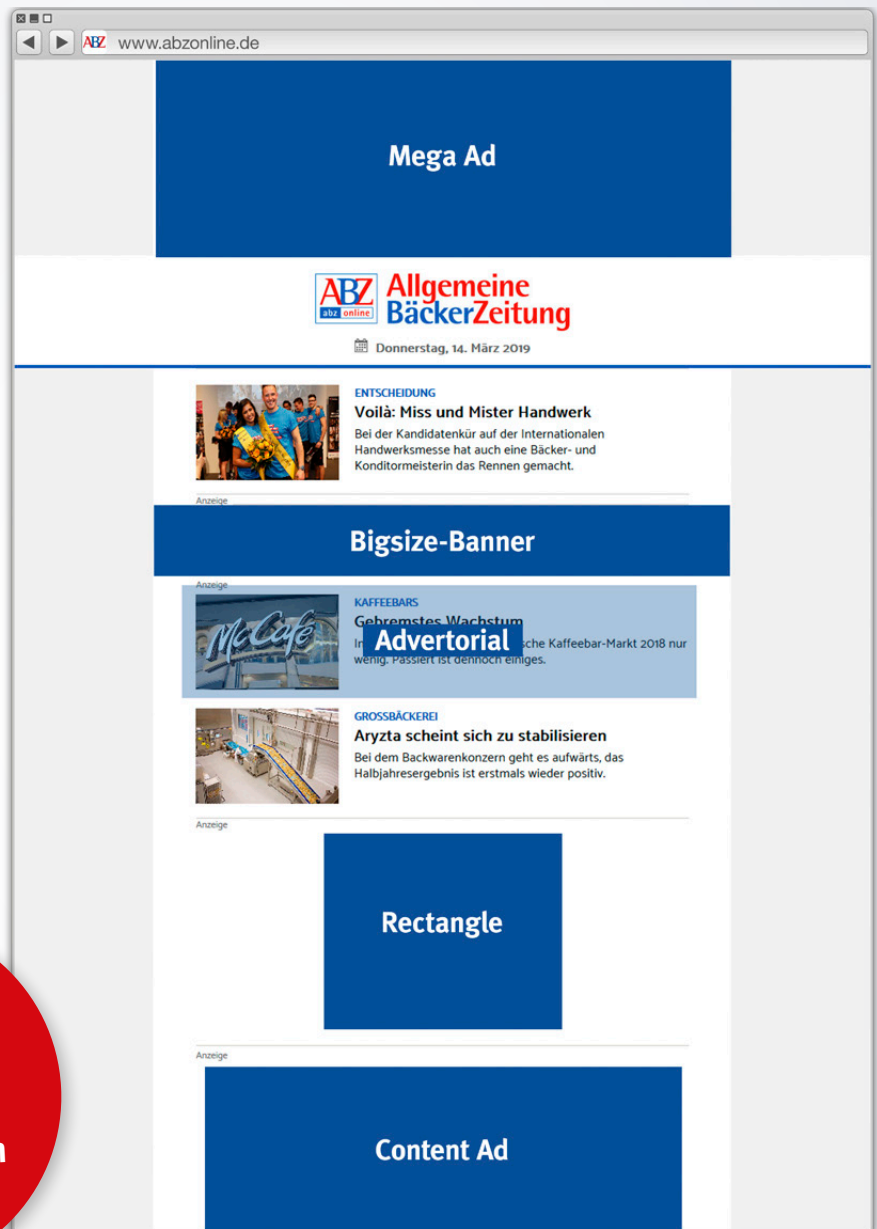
www.abzonline.de

Mega Ad

ABZ abz online Allgemeine BäckerZeitung

Donnerstag, 14. März 2019

ENTSCHEIDUNG
Voilà: Miss und Mister Handwerk
Bei der Kandidatenkür auf der Internationalen Handwerksmesse hat auch eine Bäcker- und Konditormeisterin das Rennen gemacht.

Anzeige

Bigsize-Banner

Anzeige

McCafé

KAFFEEBARS
Gebremstes Wachstum
In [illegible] Advertorial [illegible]sche Kaffeebar-Markt 2018 nur wenig. Passiert ist dennoch einiges.

GROSSBÄCKEREI
Aryzta scheint sich zu stabilisieren
Bei dem Backwarenkonzern geht es aufwärts, das Halbjahresergebnis ist erstmals wieder positiv.

Anzeige

Rectangle

Anzeige

Content Ad

n